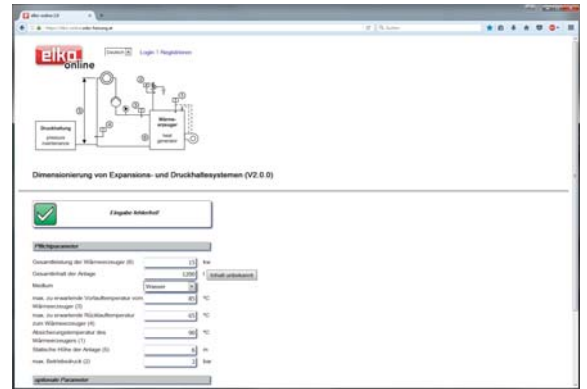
elko online CH

https://elko-online.elko-fleissig.at

elka online

Deutsch | Login | Registrieren

Druckhaltung
pressure maintenance

Wärmeerzeuger
heat generator

Dimensionierung von Expansions- und Druckhaltesystemen (V2.0.0)

Eingabe fehlerfrei!

Pflichtparameter

| | | |
|---|---|---|
| Gesamtleistung der Wärmeerzeuger (6) | 15 | kw |
| Gesamtinhalt der Anlage | 1200 | l [Inhalt unbekannt] |
| Medium | Wasser | |
| max. zu erwartende Vorlauftemperatur vom Wärmeerzeuger (3) | 85 | °C |
| max. zu erwartende Rücklauftemperatur zum Wärmeerzeuger (4) | 65 | °C |
| Absicherungstemperatur des Wärmeerzeugers (1) | 90 | °C |
| Statische Höhe der Anlage (5) | 6 | m |
| max. Betriebsdruck (2) | 3 | bar |

optionale Parameter